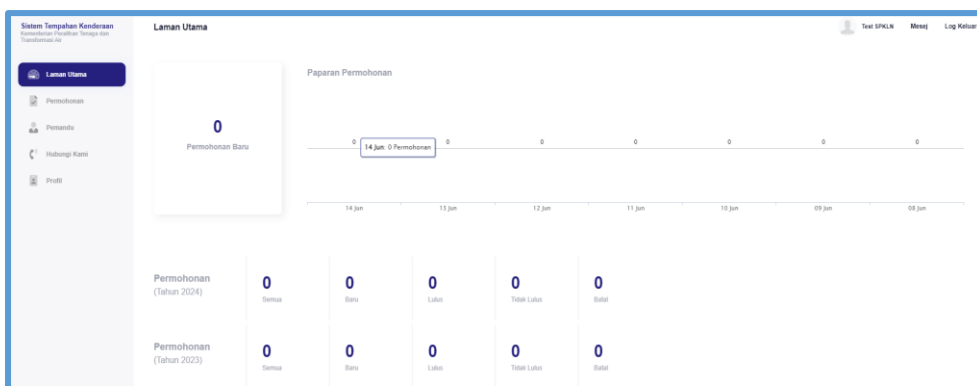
Sistem Tempahan Kenderaan
Kementerian Peralihan Tenaga dan Transformasi Air

Laman Utama

Test SPKLN Mesej Log Keluar

Laman Utama
Permohonan
Pemandu
Hubungi Kami
Profil

0
Permohonan Baru

Paparan Permohonan

0 14 Jun: 0 Permohonan 0 0 0 0 0 0

14 Jun 13 Jun 12 Jun 11 Jun 10 Jun 09 Jun 08 Jun

Permohonan (Tahun 2024)
0 Semua
0 Baru
0 Lulus
0 Tidak Lulus
0 Batal

Permohonan (Tahun 2023)
0 Semua
0 Baru
0 Lulus
0 Tidak Lulus
0 Batal